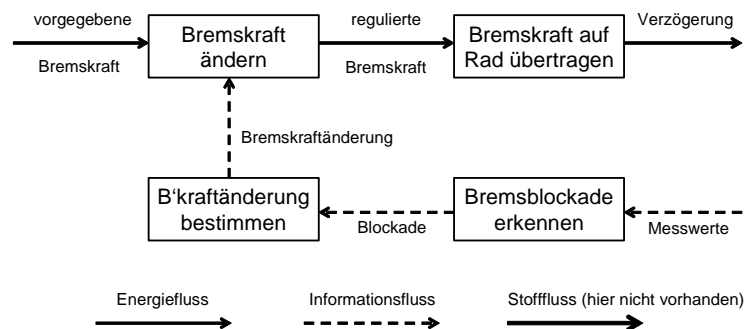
vorgegebene Bremskraft

Bremskraft ändern

regulierte Bremskraft

Bremskraft auf Rad übertragen

Verzögerung

Bremskraftänderung

B'kraftänderung bestimmen

Blockade

Bremsblockade erkennen

Messwerte

Energiefluss

Informationsfluss

Stofffluss (hier nicht vorhanden)